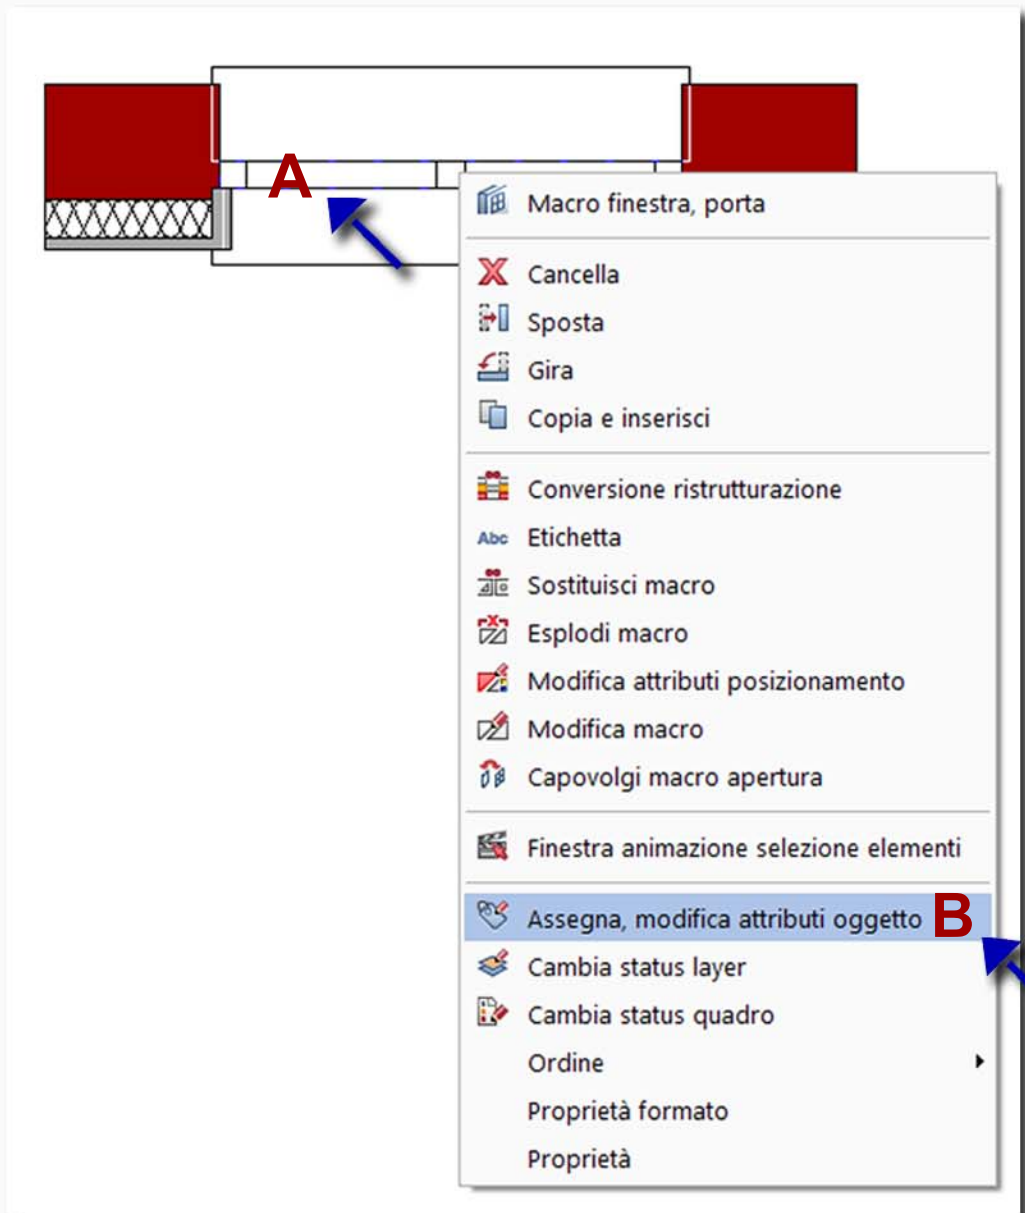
A

Macro finestra, porta

Cancella
Sposta
Gira
Copia e inserisci

Conversione ristrutturazione
Abc Etichetta
Sostituisci macro
Esplodi macro
Modifica attributi posizionamento
Modifica macro
Capovolgi macro apertura

Finestra animazione selezione elementi

Assegna, modifica attributi oggetto B
Cambia status layer
Cambia status quadro
Ordine
Proprietà formato
Proprietà